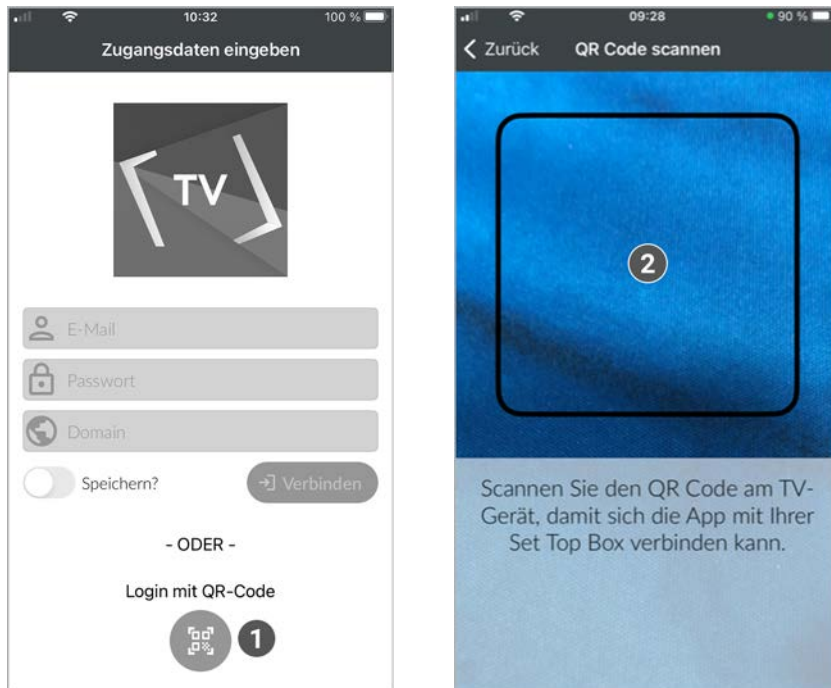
10:32 100 %

Zugangsdaten eingeben

TV

E-Mail

Passwort

Domain

Speichern?

Verbinden

- ODER -

Login mit QR-Code

1

09:28 90 %

Zurück QR Code scannen

2

Scannen Sie den QR Code am TV-Gerät, damit sich die App mit Ihrer Set Top Box verbinden kann.